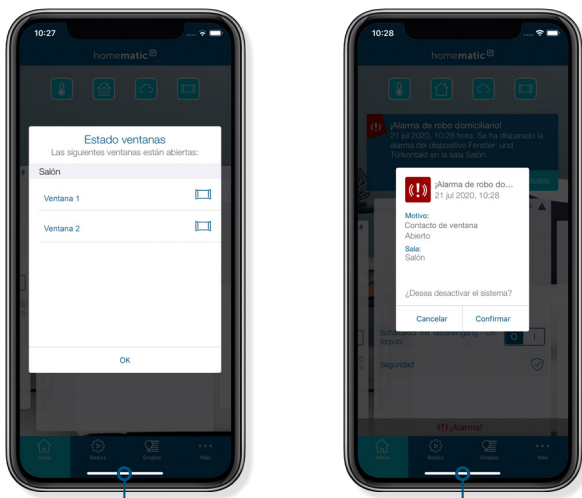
10:27

homematic IP

Estado ventanas
Las siguientes ventanas están abiertas:

Salón

Ventana 1

Ventana 2

OK

Inicio Redes Grupos Más

10:28

homematic IP

¡Alarma de robo domiciliario!
21 jul 2020, 10:28 hora. Se ha disparado la alarma del dispositivo Fenster- und Türkontakt en la sala Salón.

¡Alarma de robo do...
21 jul 2020, 10:28

Motivo:
Contacto de ventana
Abierto

Sala:
Salón

¿Desea desactivar el sistema?

Cancelar Confirmar

Seguridad

¡Alarma!

Inicio Redes Grupos Más